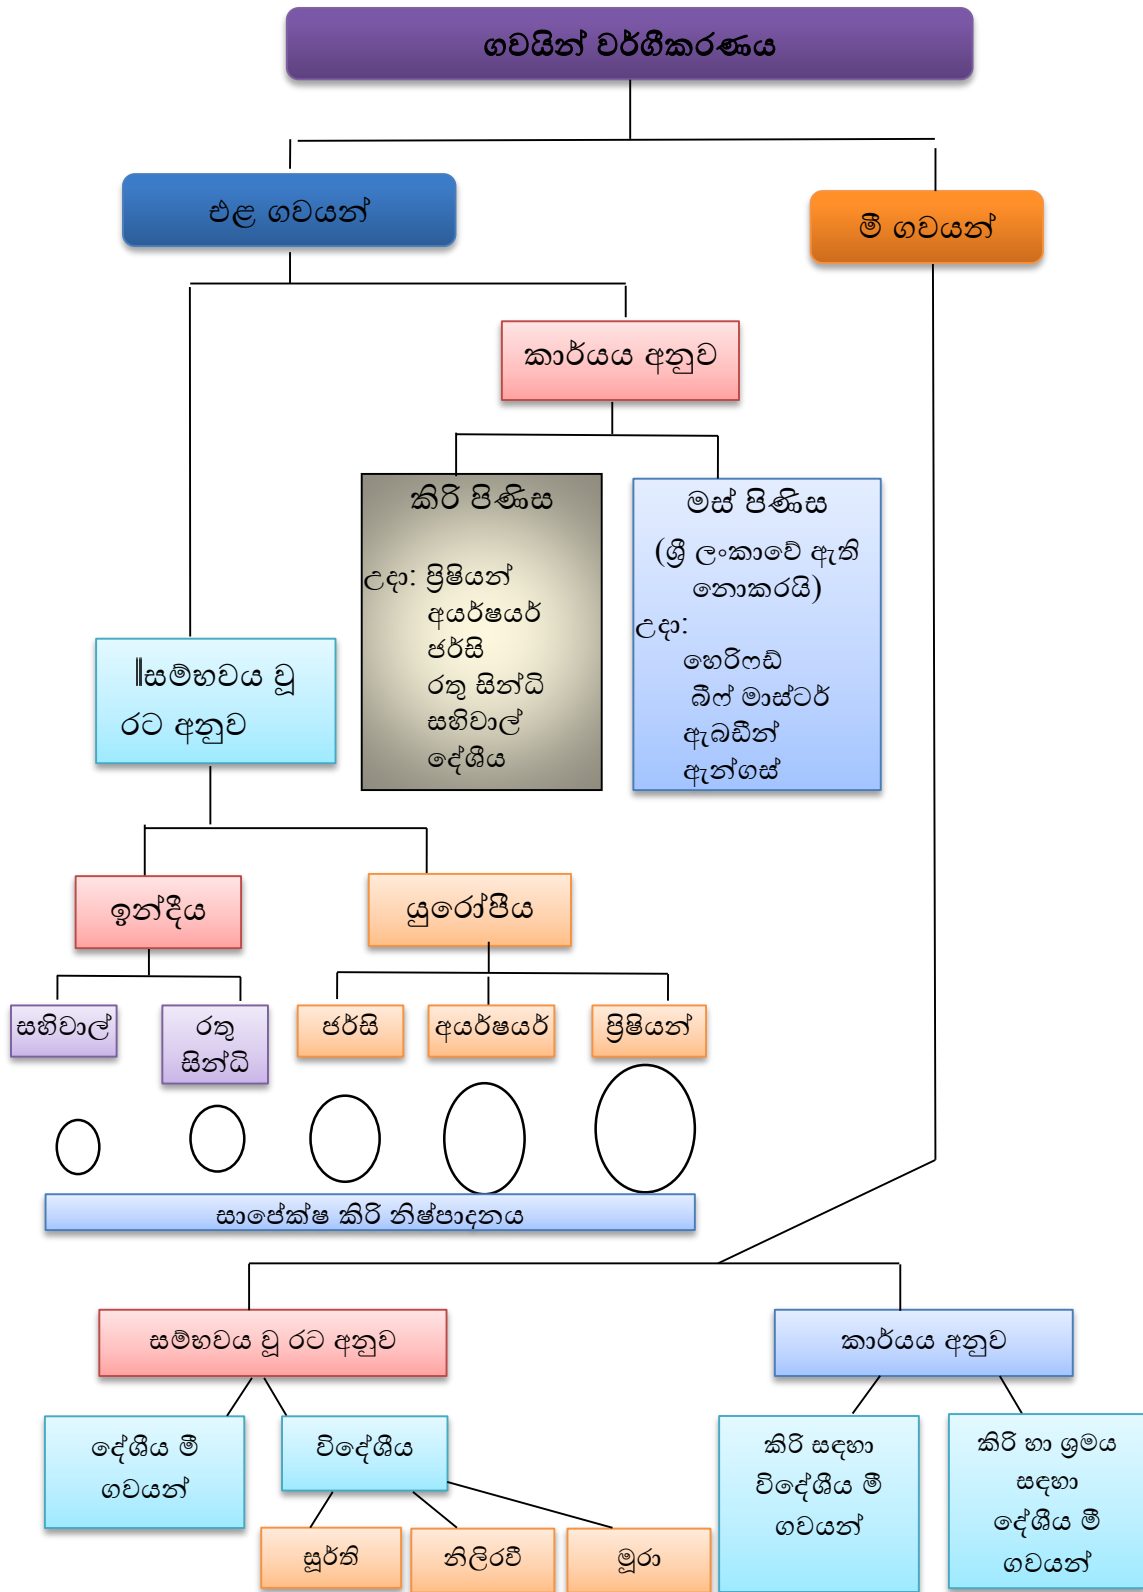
ගවයින් වර්ගීකරණය

එළ ගවයන්

මී ගවයන්

කාර්යය අනුව

කිරි පිණිස

උදා: ෆ්‍රිෂියන්
අයර්ෂයර්
ජර්සි
රතු සින්ධි
සහිවාල්
දේශීය

මස් පිණිස
(ශ්‍රී ලංකාවේ ඇති නොකරයි)
උදා:
හෙරිෆඩ්
බීෆ් මාස්ටර්
ඇබඩීන්
ඇන්ගස්

සම්භවය වූ රට අනුව

ඉන්දීය

යුරෝපීය

සහිවාල්

රතු සින්ධි

ජර්සි

අයර්ෂයර්

ෆ්‍රිෂියන්

සාපේක්ෂ කිරි නිෂ්පාදනය

සම්භවය වූ රට අනුව

කාර්යය අනුව

දේශීය මී ගවයන්

විදේශීය

සූර්ති

නිලිරවී

මුරා

කිරි සඳහා විදේශීය මී ගවයන්

කිරි හා ශ්‍රමය සඳහා දේශීය මී ගවයන්